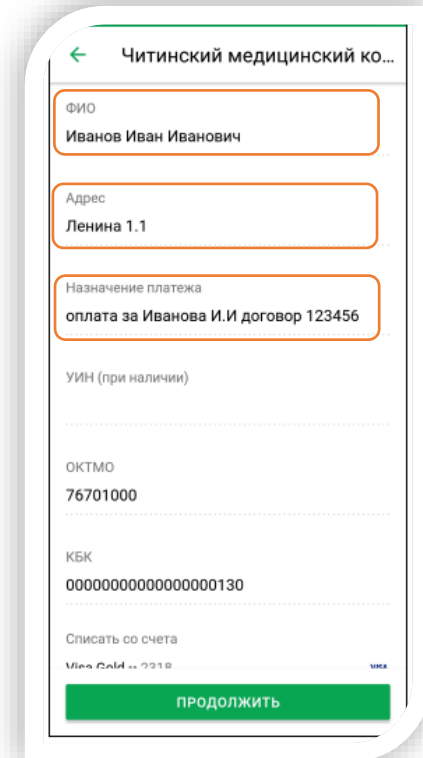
← Читинский медицинский ко...

ФИО
Иванов Иван Иванович

Адрес
Ленина 1.1

Назначение платежа
оплата за Иванова И.И договор 123456

УИН (при наличии)

ОКТМО
76701000

КБК
00000000000000000130

Списать со счета
Visa Gold •• 2318 VISA

ПРОДОЛЖИТЬ